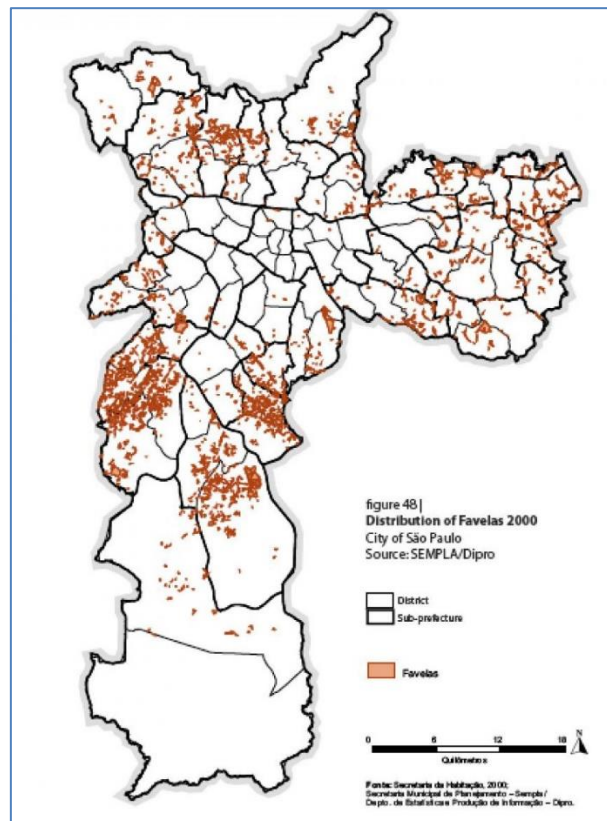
figure 48 |
Distribution of Favelas 2000
City of São Paulo
Source: SEMPLA/Dipro

District
Sub-prefecture

Favelas

0 6 12 18
Quilômetros

N

Fonte: Secretaria da Habitação, 2000;
Secretaria Municipal de Planejamento – Sempla/
Depto. de Estatística e Produção de Informação – Dipro.